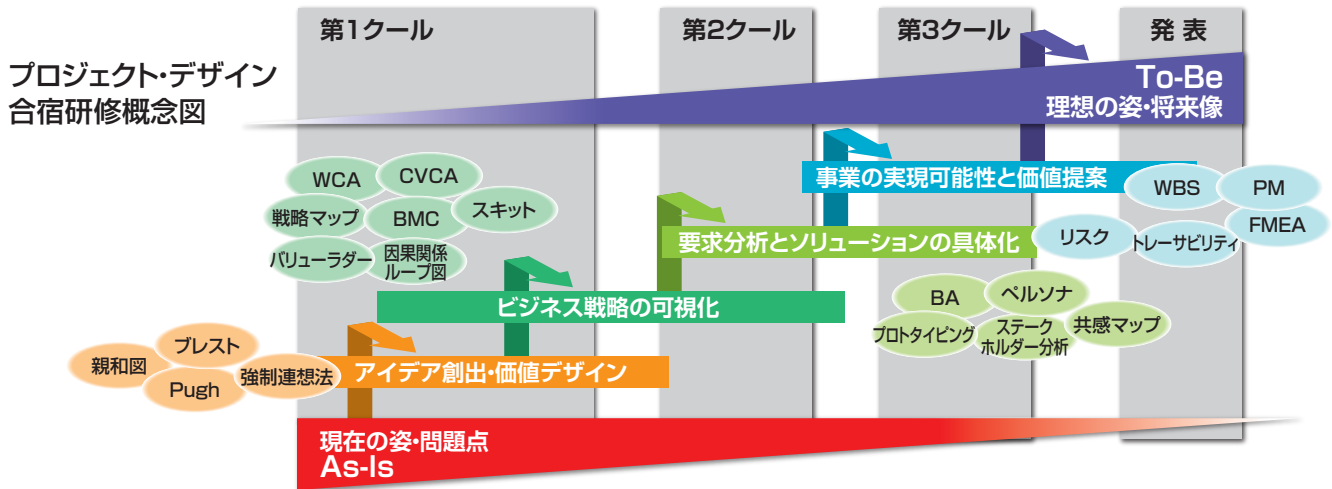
第1クール

第2クール

第3クール

発 表

プロジェクト・デザイン
合宿研修概念図

To-Be
理想の姿・将来像

WCA

CVCA

戦略マップ

BMC

スキット

バリューラダー

因果関係
ループ図

事業の実現可能性と価値提案

WBS

PM

FMEA

要求分析とソリューションの具体化

リスク

トレーサビリティ

ビジネス戦略の可視化

BA

ペルソナ

プロトタイピング

ステーク
ホルダー分析

共感マップ

親和図

ブレスト

Pugh

強制連想法

アイデア創出・価値デザイン

現在の姿・問題点
As-Is